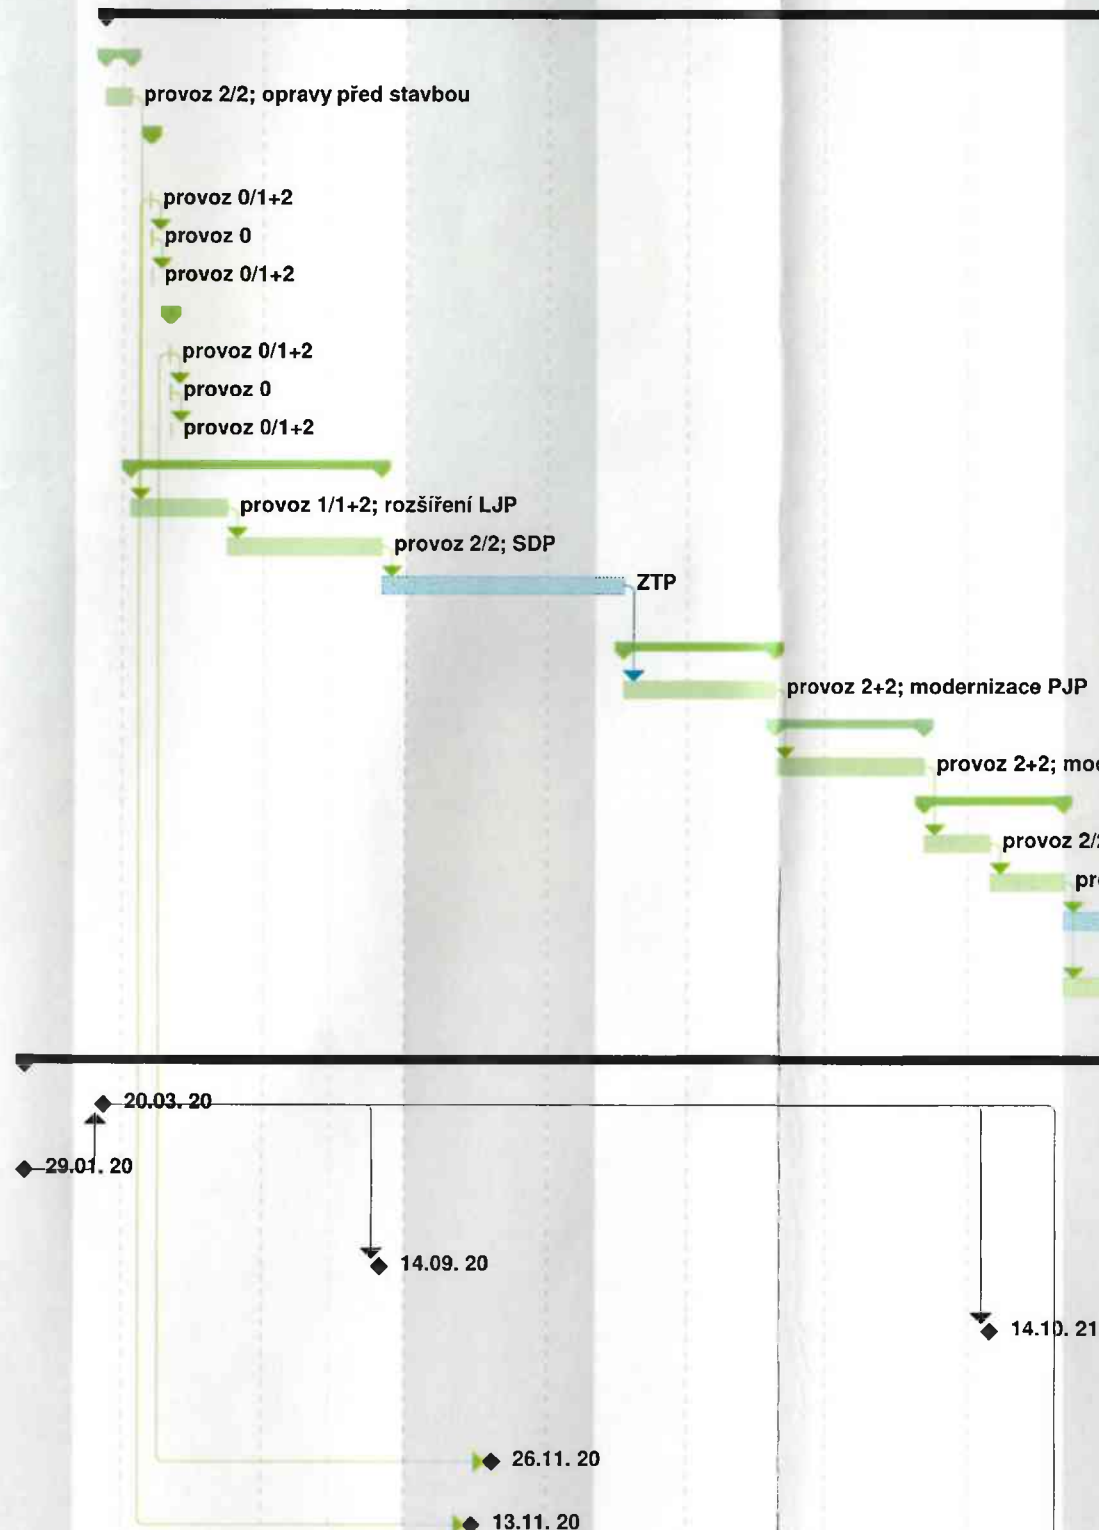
provoz 2/2; opravy před stavbou

provoz 0/1+2

provoz 0

provoz 0/1+2

provoz 0/1+2

provoz 0

provoz 0/1+2

provoz 1/1+2; rozšíření LJP

provoz 2/2; SDP

ZTP

provoz 2+2; modernizace PJP

provoz 2+2; mo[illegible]

provoz 2/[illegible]

pr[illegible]

20.03. 20

29.01. 20

14.09. 20

14.10. 21

26.11. 20

13.11. 20